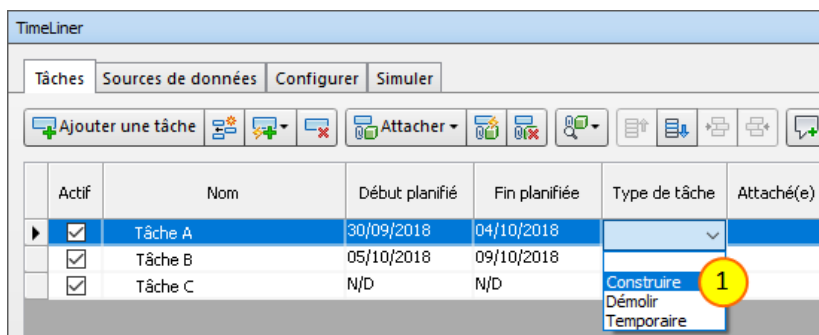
TimeLiner

Tâches | Sources de données | Configurer | Simuler

Ajouter une tâche | Attacher

| Actif | Nom | Début planifié | Fin planifiée | Type de tâche | Attaché(e) |
|---|---|---|---|---|---|
| ☑ | Tâche A | 30/09/2018 | 04/10/2018 | | |
| ☑ | Tâche B | 05/10/2018 | 09/10/2018 | | |
| ☑ | Tâche C | N/D | N/D | | |

Construire
Démolir
Temporaire

1